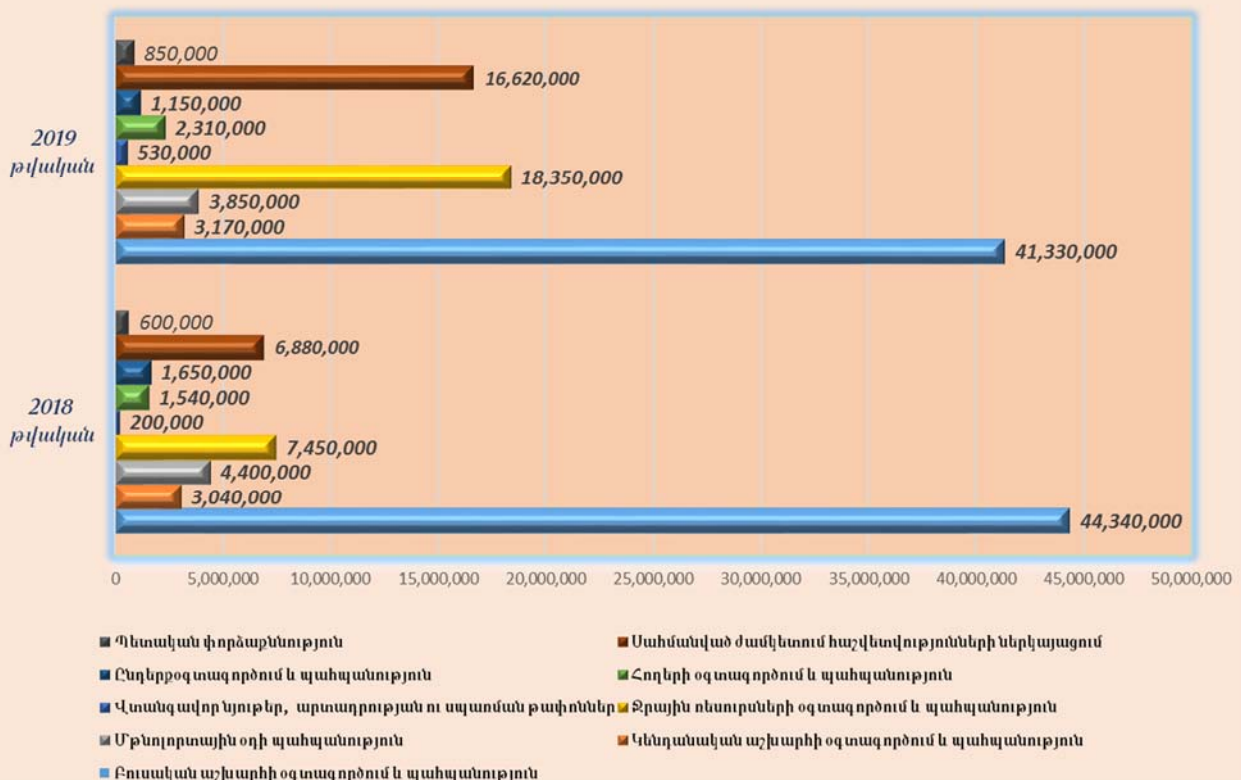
2019 թվական

850,000
16,620,000
1,150,000
2,310,000
530,000
18,350,000
3,850,000
3,170,000
41,330,000

2018 թվական

600,000
6,880,000
1,650,000
1,540,000
200,000
7,450,000
4,400,000
3,040,000
44,340,000

0 5,000,000 10,000,000 15,000,000 20,000,000 25,000,000 30,000,000 35,000,000 40,000,000 45,000,000 50,000,000

Պետական փորձաքննություն
Սահմանված ժամկետում հաշվետվությունների ներկայացում
Ընդերքօգտագործում և պահպանություն
Հողերի օգտագործում և պահպանություն
Վտանգավոր նյութեր, արտադրության ու սպառման թափոններ
Ջրային ռեսուրսների օգտագործում և պահպանություն
Մթնոլորտային օդի պահպանություն
Կենդանական աշխարհի օգտագործում և պահպանություն
Բուսական աշխարհի օգտագործում և պահպանություն